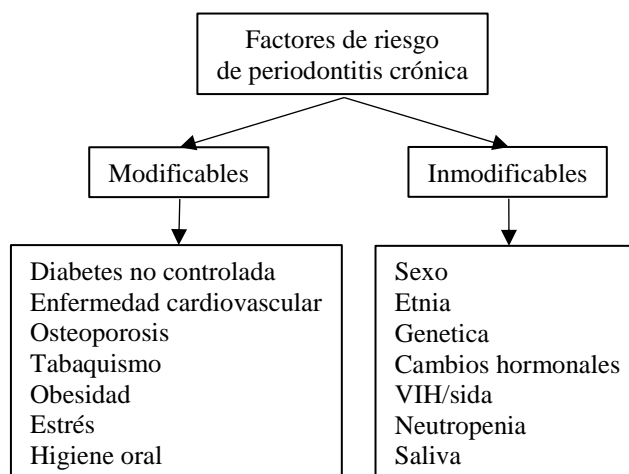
Factores de riesgo de periodontitis crónica

Modificables

Inmodificables

Diabetes no controlada
Enfermedad cardiovascular
Osteoporosis
Tabaquismo
Obesidad
Estrés
Higiene oral

Sexo
Etnia
Genetica
Cambios hormonales
VIH/sida
Neutropenia
Saliva